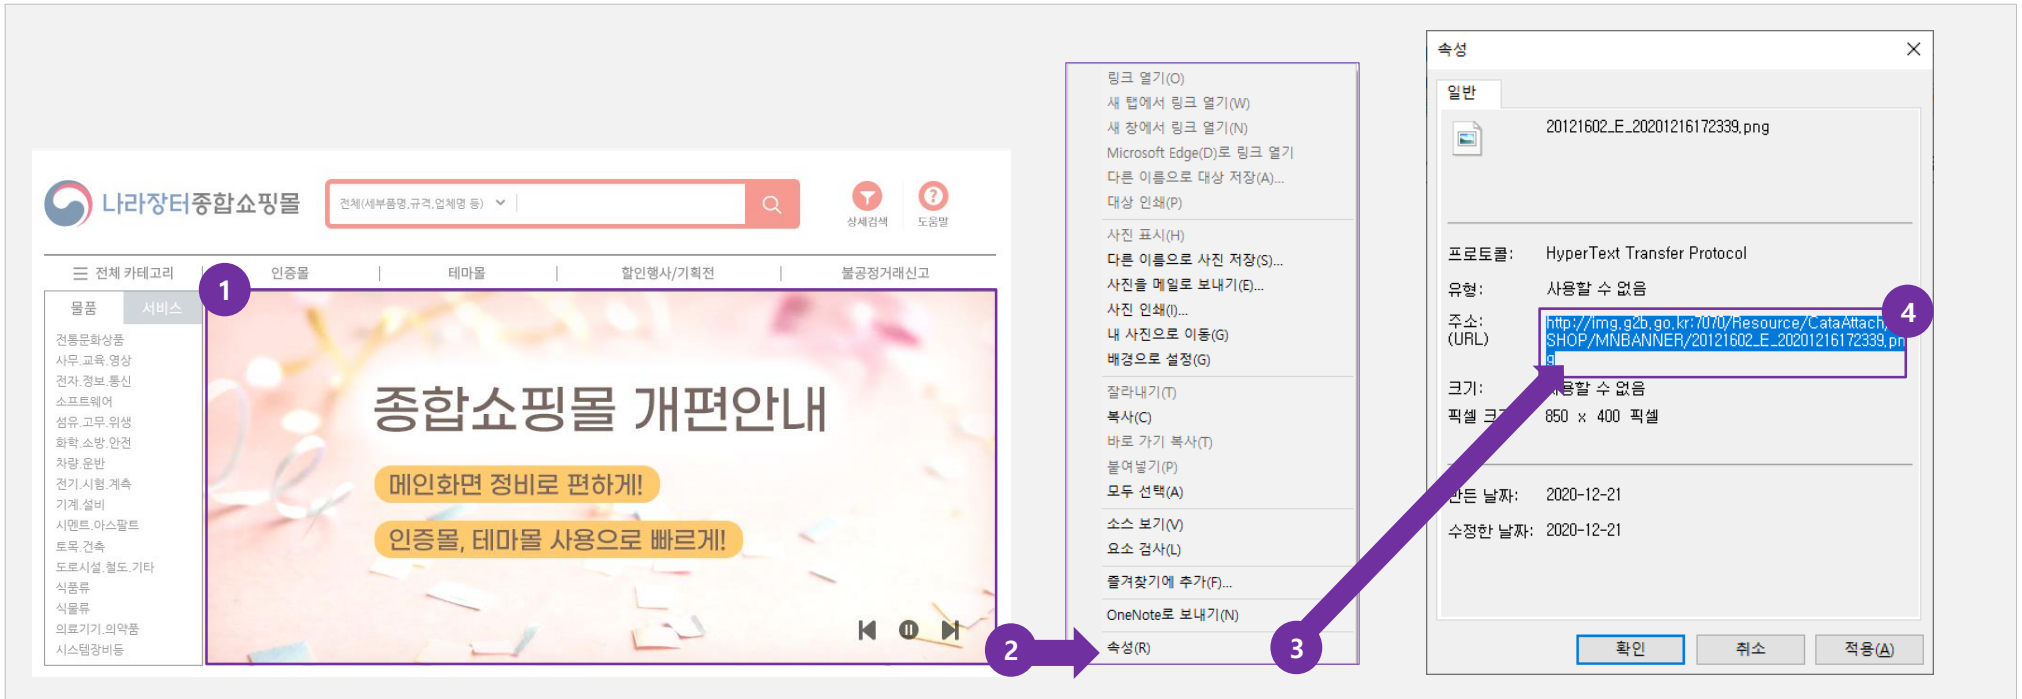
나라장터종합쇼핑몰

전체(세부품명,규격,업체명 등)

상세검색 도움말

전체 카테고리 | 인증몰 | 테마몰 | 할인행사/기획전 | 불공정거래신고

물품 서비스

전통문화상품
사무.교육.영상
전자.정보.통신
소프트웨어
섬유.고무.위생
화학.소방.안전
차량.운반
전기.시험.계측
기계.설비
시멘트.아스팔트
토목.건축
도로시설.철도.기타
식품류
식물류
의료기기.의약품
시스템장비등

1

종합쇼핑몰 개편안내

메인화면 정비로 편하게!

인증몰, 테마몰 사용으로 빠르게!

2

링크 열기(O)
새 탭에서 링크 열기(W)
새 창에서 링크 열기(N)
Microsoft Edge(D)로 링크 열기
다른 이름으로 대상 저장(A)...
대상 인쇄(P)

사진 표시(H)
다른 이름으로 사진 저장(S)...
사진을 메일로 보내기(E)...
사진 인쇄(I)...
내 사진으로 이동(G)
배경으로 설정(G)

잘라내기(T)
복사(C)
바로 가기 복사(T)
붙여넣기(P)
모두 선택(A)

소스 보기(V)
요소 검사(L)

즐겨찾기에 추가(F)...

OneNote로 보내기(N)

속성(R)

3

속성

일반

20121602_E_20201216172339.png

프로토콜: HyperText Transfer Protocol
유형: 사용할 수 없음
주소: (URL) http://img.g2b.go.kr:7070/Resource/CataAttach/SHOP/MNBANNER/20121602_E_20201216172339.png

4

크기: 사용할 수 없음
픽셀 크기: 850 x 400 픽셀

만든 날짜: 2020-12-21
수정한 날짜: 2020-12-21

확인 취소 적용(A)